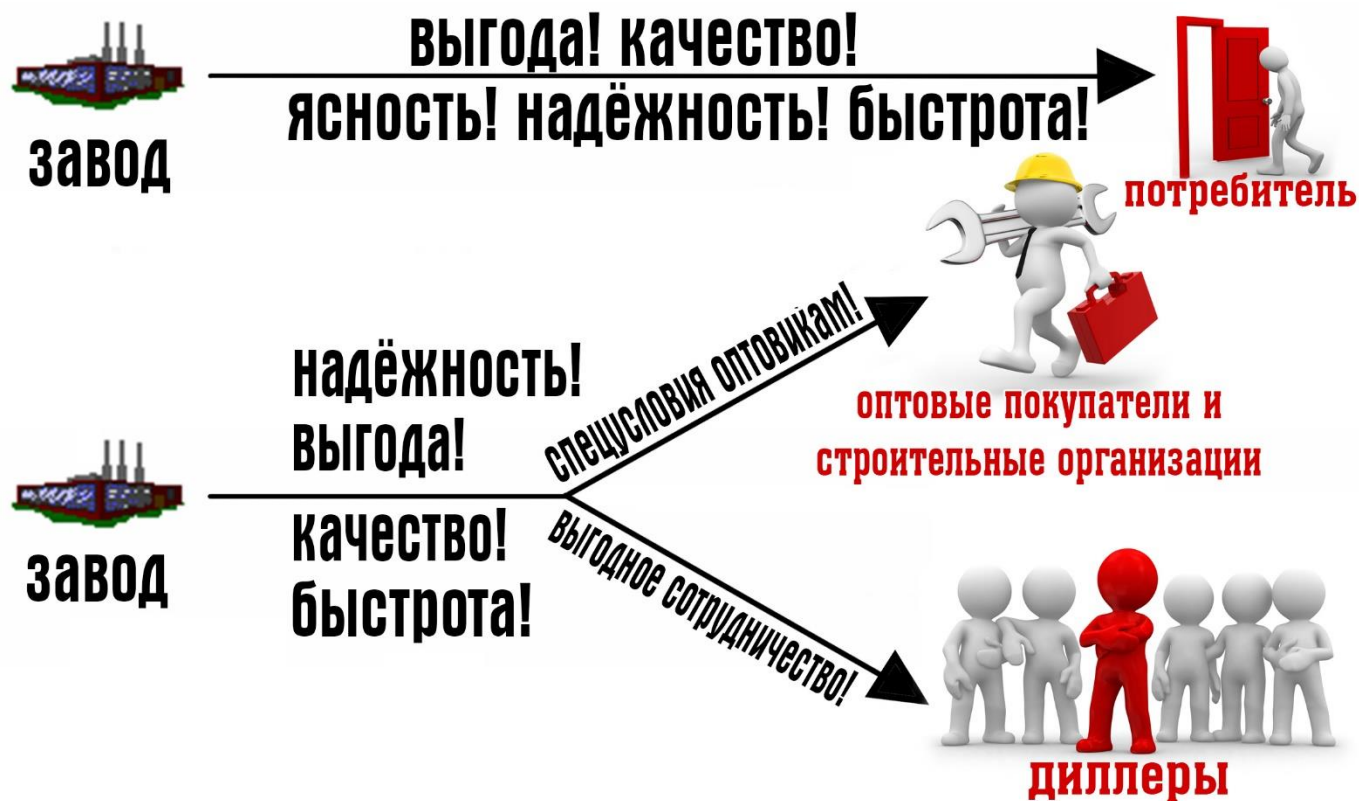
завод

выгода! качество!
ясность! надёжность! быстрота!

потребитель

завод

надёжность!
выгода!

качество!
быстрота!

спецусловия оптовикам!

выгодное сотрудничество!

оптовые покупатели и
строительные организации

диллеры